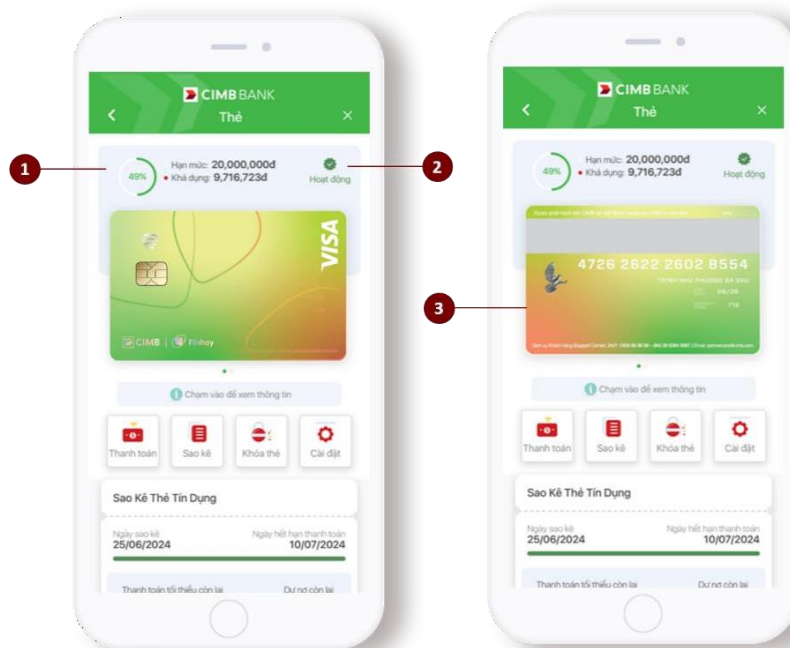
CIMB BANK
Thẻ

1

49%
Hạn mức: 20,000,000đ
• Khả dụng: 9,716,723đ
Hoạt động

2

VISA
CIMB | Finhay

Chạm vào để xem thông tin

Thanh toán
Sao kê
Khóa thẻ
Cài đặt

Sao Kê Thẻ Tín Dụng

Ngày sao kê
25/06/2024
Ngày hết hạn thanh toán
10/07/2024

Thanh toán tối thiểu còn lại
Dư nợ còn lại

CIMB BANK
Thẻ

49%
Hạn mức: 20,000,000đ
• Khả dụng: 9,716,723đ
Hoạt động

3

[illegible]
4726 2622 2602 8554
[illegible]
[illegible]

Chạm vào để xem thông tin

Thanh toán
Sao kê
Khóa thẻ
Cài đặt

Sao Kê Thẻ Tín Dụng

Ngày sao kê
25/06/2024
Ngày hết hạn thanh toán
10/07/2024

Thanh toán tối thiểu còn lại
Dư nợ còn lại